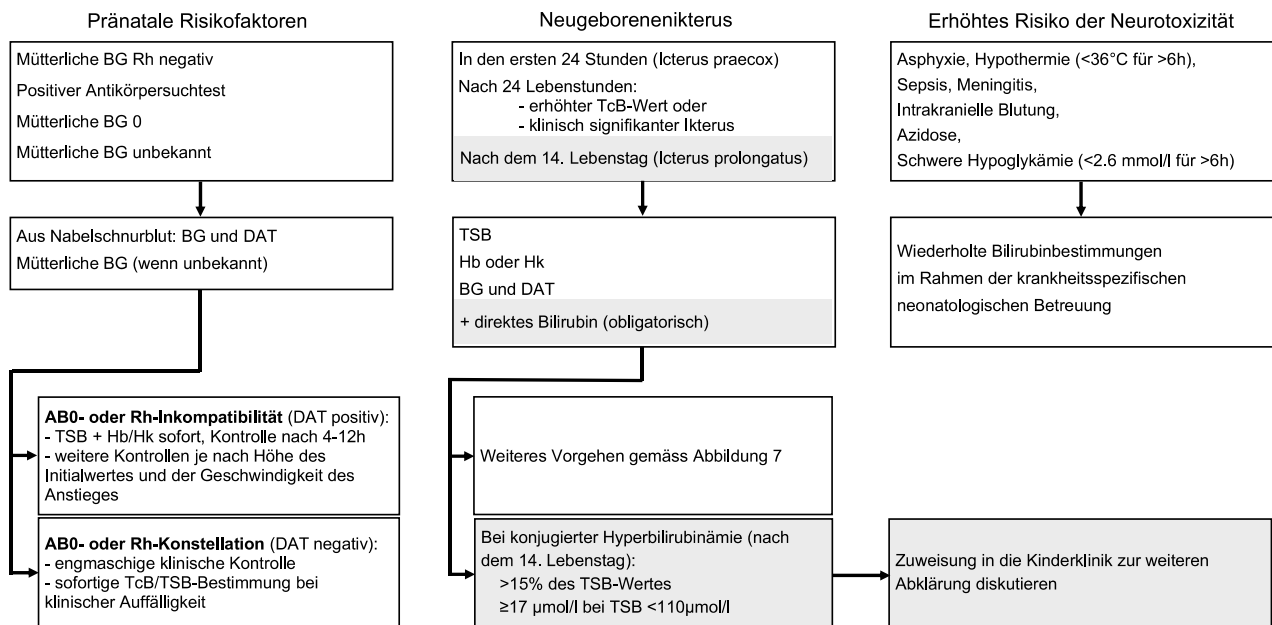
Pränatale Risikofaktoren

Mütterliche BG Rh negativ
Positiver Antikörpersuchtest
Mütterliche BG 0
Mütterliche BG unbekannt

Aus Nabelschnurblut: BG und DAT
Mütterliche BG (wenn unbekannt)

**AB0- oder Rh-Inkompatibilität** (DAT positiv):
- TSB + Hb/Hk sofort, Kontrolle nach 4-12h
- weitere Kontrollen je nach Höhe des Initialwertes und der Geschwindigkeit des Anstieges

**AB0- oder Rh-Konstellation** (DAT negativ):
- engmaschige klinische Kontrolle
- sofortige TcB/TSB-Bestimmung bei klinischer Auffälligkeit

Neugeborenenikterus

In den ersten 24 Stunden (Icterus praecox)
Nach 24 Lebenstunden:
- erhöhter TcB-Wert oder
- klinisch signifikanter Ikterus
Nach dem 14. Lebenstag (Icterus prolongatus)

TSB
Hb oder Hk
BG und DAT
+ direktes Bilirubin (obligatorisch)

Weiteres Vorgehen gemäss Abbildung 7

Bei konjugierter Hyperbilirubinämie (nach dem 14. Lebenstag):
>15% des TSB-Wertes
≥17 µmol/l bei TSB <110µmol/l

Erhöhtes Risiko der Neurotoxizität

Asphyxie, Hypothermie (<36°C für >6h),
Sepsis, Meningitis,
Intrakranielle Blutung,
Azidose,
Schwere Hypoglykämie (<2.6 mmol/l für >6h)

Wiederholte Bilirubinbestimmungen im Rahmen der krankheitsspezifischen neonatologischen Betreuung

Zuweisung in die Kinderklinik zur weiteren Abklärung diskutieren